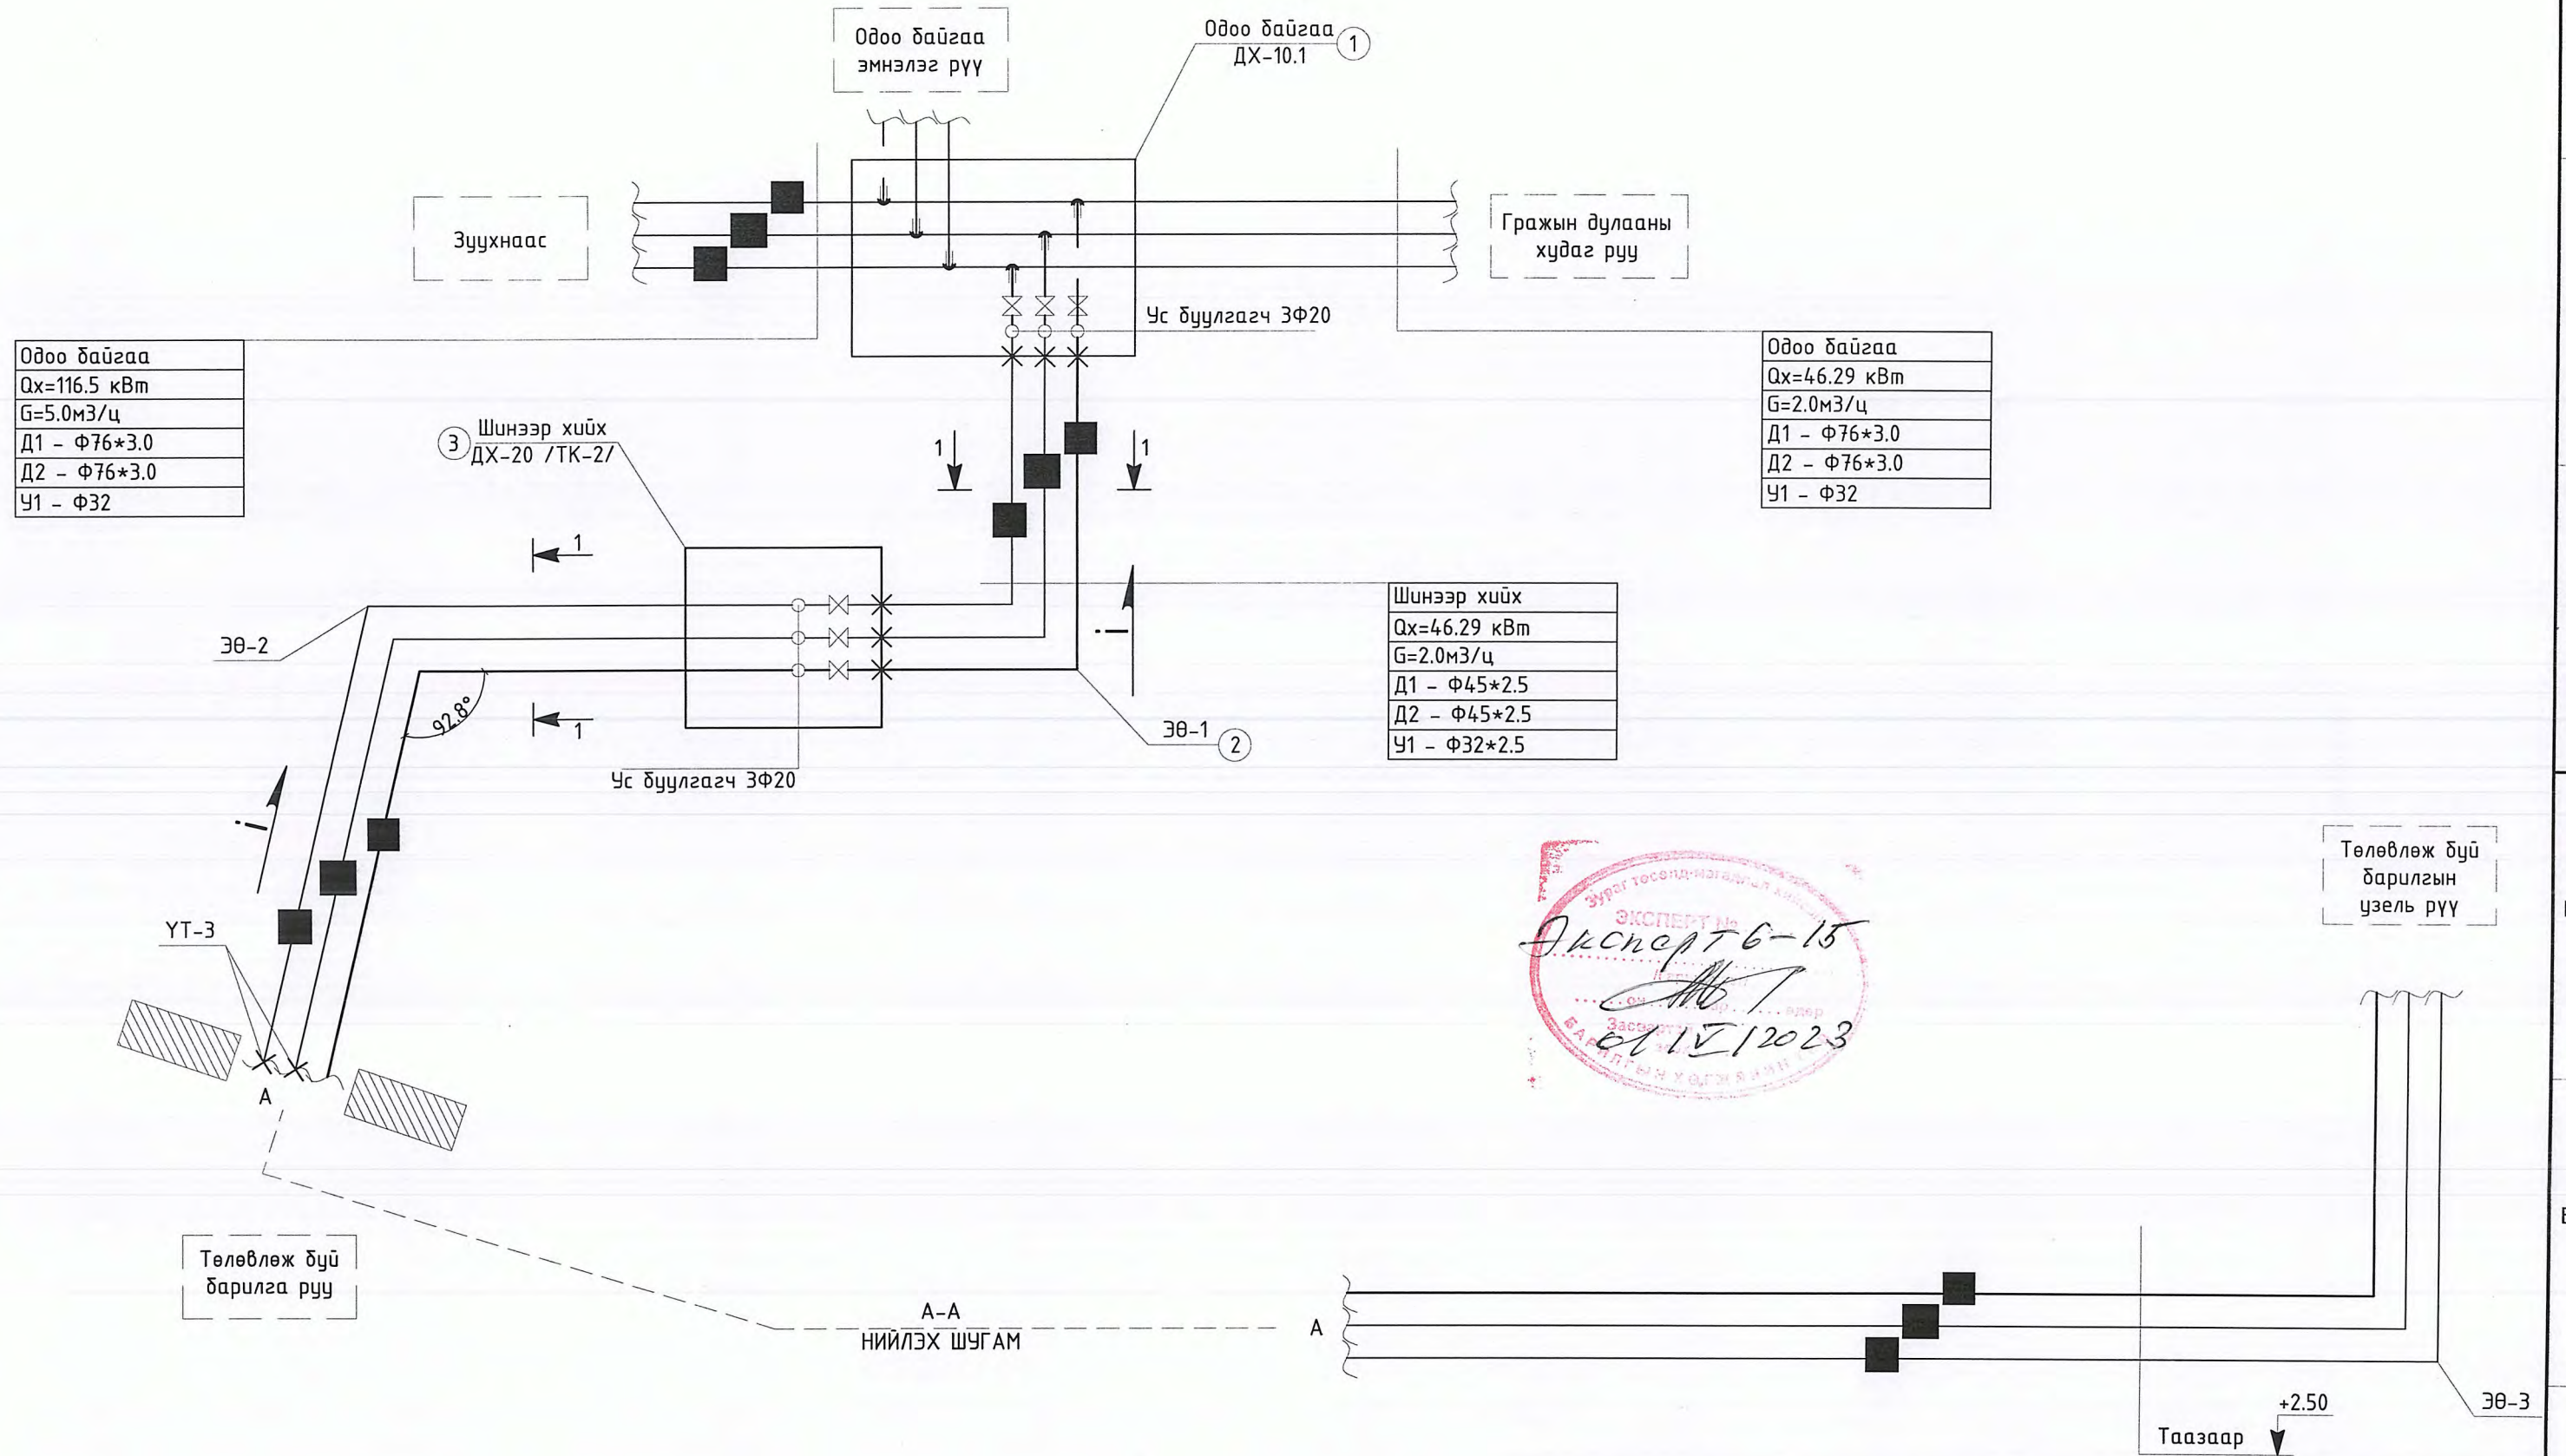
Одоо байгаа эмнэлэг руу

Одоо байгаа ДХ-10.1 ①

Зуухнаас

Гражын дулааны худаг руу

Ус буулгагч ЗФ20

| Одоо байгаа |
|---|
| Qх=116.5 кВт |
| G=5.0м3/ц |
| Д1 - Ф76*3.0 |
| Д2 - Ф76*3.0 |
| У1 - Ф32 |

| Одоо байгаа |
|---|
| Qх=46.29 кВт |
| G=2.0м3/ц |
| Д1 - Ф76*3.0 |
| Д2 - Ф76*3.0 |
| У1 - Ф32 |

③ Шинээр хийх ДХ-20 /ТК-2/

1 1

1

1

ЭӨ-2

92.8°

| Шинээр хийх |
|---|
| Qх=46.29 кВт |
| G=2.0м3/ц |
| Д1 - Ф45*2.5 |
| Д2 - Ф45*2.5 |
| У1 - Ф32*2.5 |

ЭӨ-1 ②

Ус буулгагч ЗФ20

i

ҮТ-3

A

ЭКСПЕРТ №
Эксперт 6-15
Засаг
01 IV 2023

Төлөвлөж буй барилгын узель руу

Төлөвлөж буй барилга руу

А-А
НИЙЛЭХ ШУГАМ

A

ЭӨ-3

+2.50

Таазаар